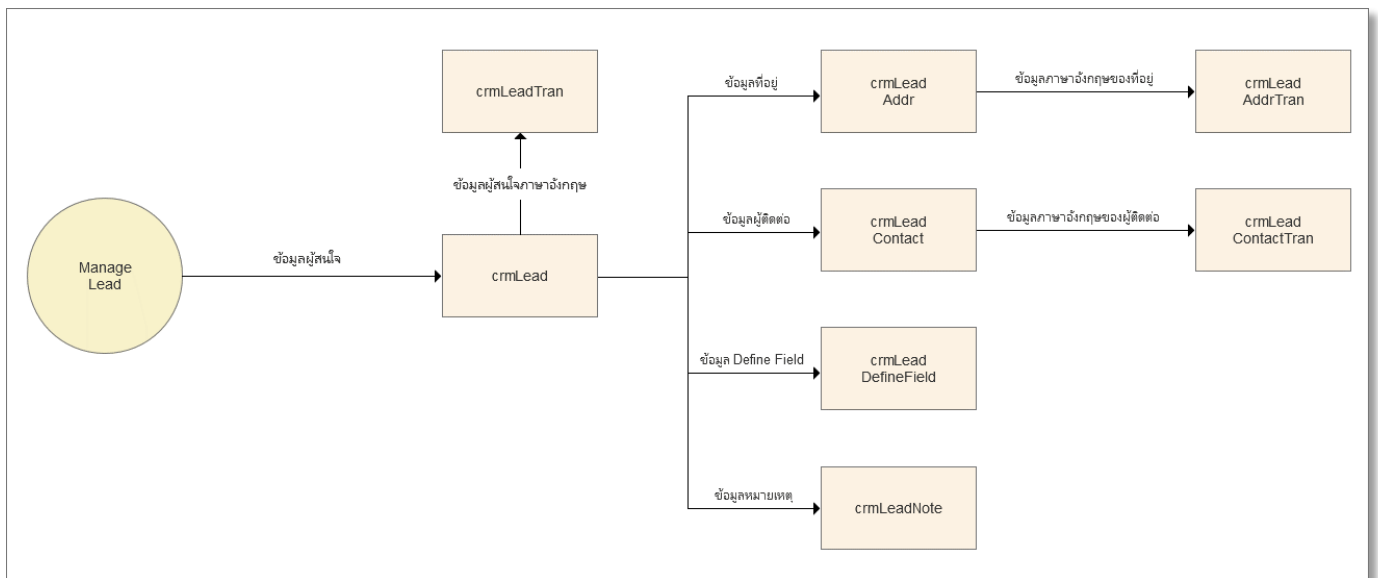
Manage Lead

ข้อมูลผู้สนใจ

crmLead

ข้อมูลผู้สนใจภาษาอังกฤษ

crmLeadTran

ข้อมูลที่อยู่

crmLead Addr

ข้อมูลภาษาอังกฤษของที่อยู่

crmLead AddrTran

ข้อมูลผู้ติดต่อ

crmLead Contact

ข้อมูลภาษาอังกฤษของผู้ติดต่อ

crmLead ContactTran

ข้อมูล Define Field

crmLead DefineField

ข้อมูลหมายเหตุ

crmLeadNote